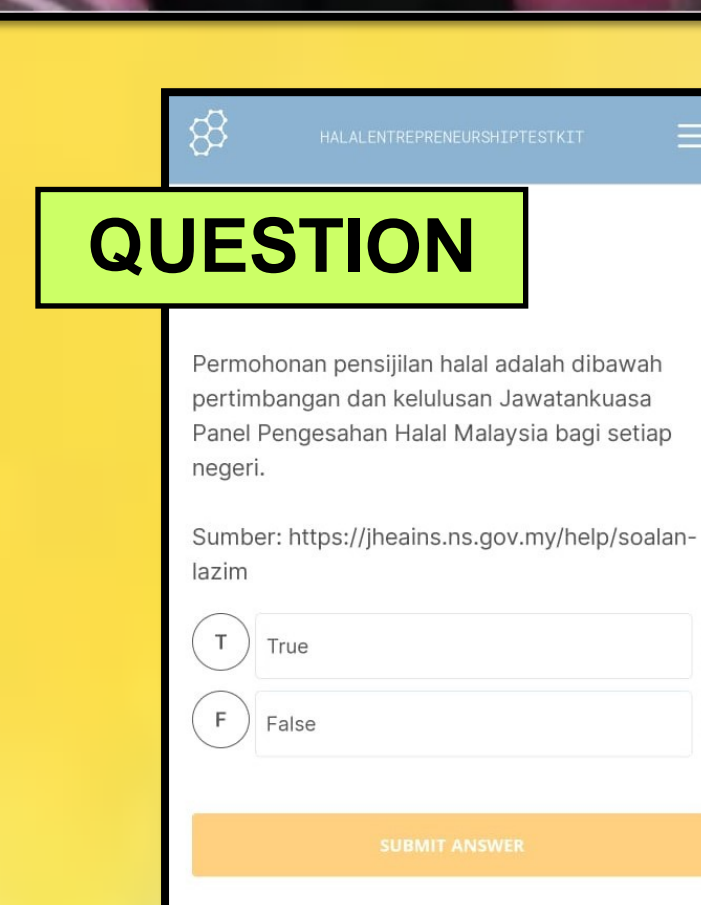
HALALENTREPRENEURSHIPTESTKIT

QUESTION

Permohonan pensijilan halal adalah dibawah pertimbangan dan kelulusan Jawatankuasa Panel Pengesahan Halal Malaysia bagi setiap negeri.

Sumber: https://jheains.ns.gov.my/help/soalan-lazim

T True

F False

SUBMIT ANSWER